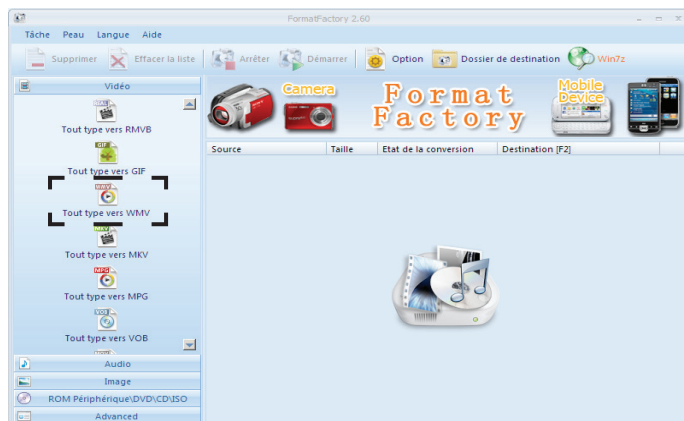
FormatFactory 2.60

Tâche Peau Langue Aide

Supprimer Effacer la liste Arrêter Démarrer Option Dossier de destination Win7z

Vidéo

RMVB
Tout type vers RMVB

GIF
Tout type vers GIF

WMV
Tout type vers WMV

MKV
Tout type vers MKV

MPG
Tout type vers MPG

VOB
Tout type vers VOB

Audio

Image

ROM Périphérique\DVD\CD\ISO

Advanced

Camera

Format Factory

Mobile Device

| Source | Taille | Etat de la conversion | Destination [F2] |
|---|---|---|---|